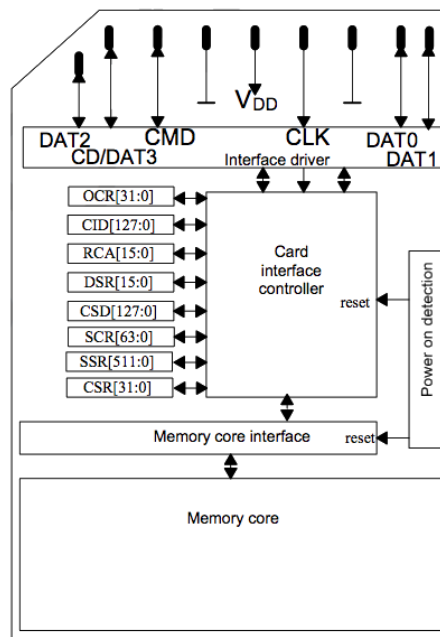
$V_{DD}$

DAT2
CD/DAT3
CMD
CLK
DAT0
DAT1

Interface driver

OCR[31:0]
CID[127:0]
RCA[15:0]
DSR[15:0]
CSD[127:0]
SCR[63:0]
SSR[511:0]
CSR[31:0]

Card interface controller

reset

Power on detection

Memory core interface

reset

Memory core